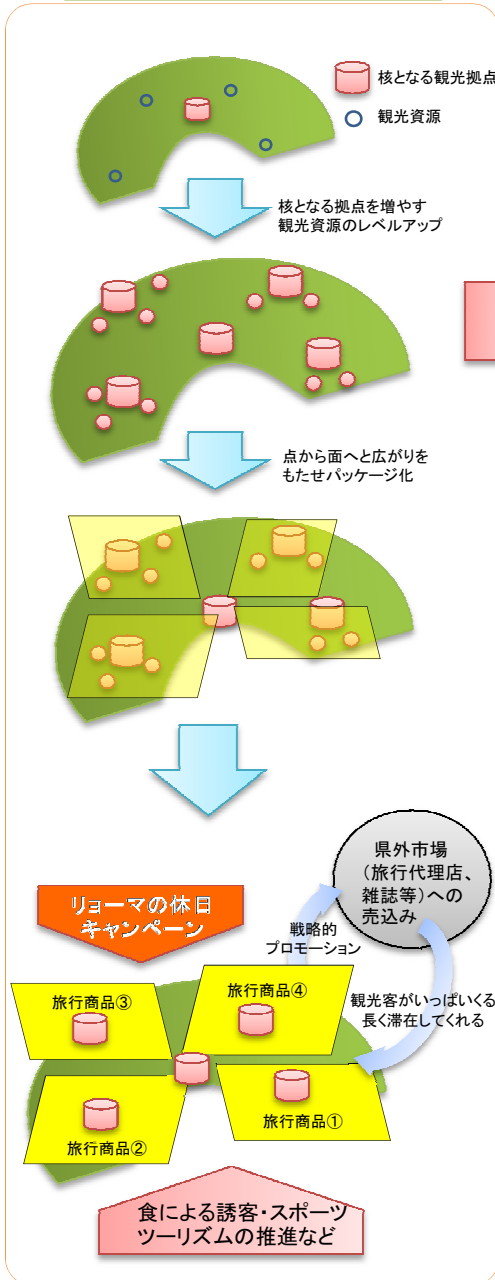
核となる観光拠点

観光資源

核となる拠点を増やす
観光資源のレベルアップ

点から面へと広がりをもたせパッケージ化

県外市場（旅行代理店、雑誌等）への売込み

リョーマの休日キャンペーン

戦略的プロモーション

観光客がいっぱいくる長く滞在してくれる

旅行商品③

旅行商品④

旅行商品②

旅行商品①

食による誘客・スポーツツーリズムの推進など